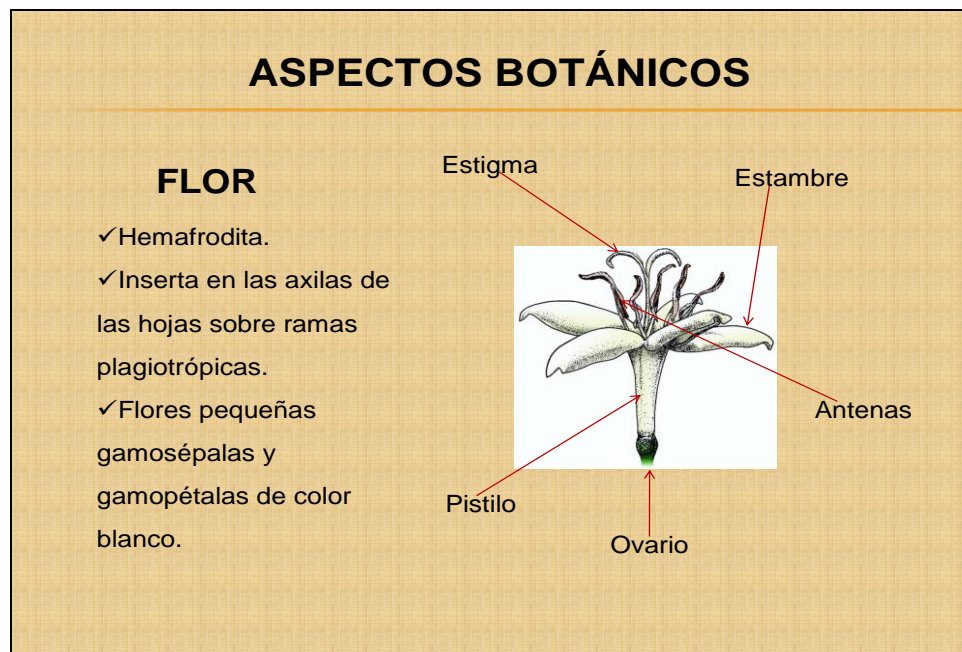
ASPECTOS BOTÁNICOS

FLOR

✓Hemafrodita.

✓Inserta en las axilas de las hojas sobre ramas plagiotrópicas.

✓Flores pequeñas gamosépalas y gamopétalas de color blanco.

Estigma

Estambre

Antenas

Pistilo

Ovario